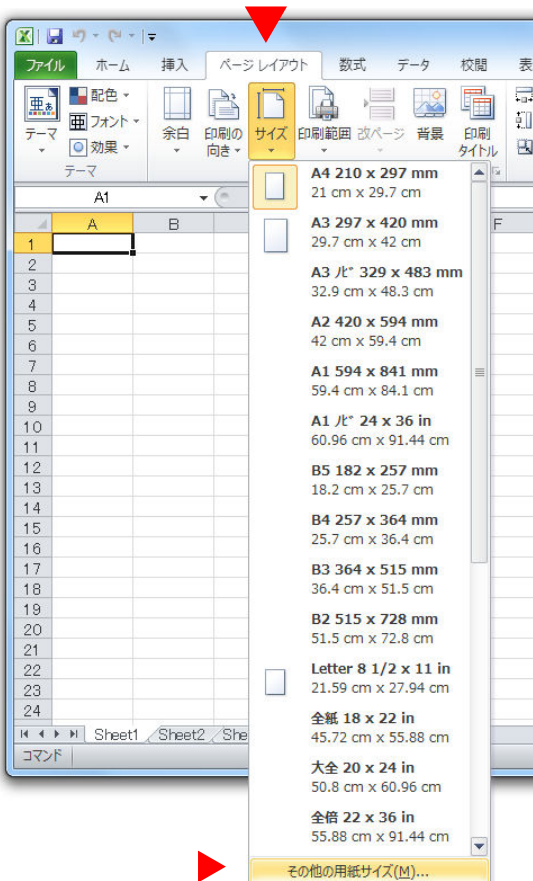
ファイル ホーム 挿入 ページ レイアウト 数式 データ 校閲 表

テーマ 配色 フォント 効果 テーマ 余白 印刷の向き サイズ 印刷範囲 改ページ 背景 印刷タイトル

A1

| | A | B | F |
|---|---|---|---|
| 1 | | | |
| 2 | | | |
| 3 | | | |
| 4 | | | |
| 5 | | | |
| 6 | | | |
| 7 | | | |
| 8 | | | |
| 9 | | | |
| 10 | | | |
| 11 | | | |
| 12 | | | |
| 13 | | | |
| 14 | | | |
| 15 | | | |
| 16 | | | |
| 17 | | | |
| 18 | | | |
| 19 | | | |
| 20 | | | |
| 21 | | | |
| 22 | | | |
| 23 | | | |
| 24 | | | |

Sheet1 Sheet2 She

コマンド

A4 210 x 297 mm
21 cm x 29.7 cm

A3 297 x 420 mm
29.7 cm x 42 cm

A3 ﾉﾋﾞ 329 x 483 mm
32.9 cm x 48.3 cm

A2 420 x 594 mm
42 cm x 59.4 cm

A1 594 x 841 mm
59.4 cm x 84.1 cm

A1 ﾉﾋﾞ 24 x 36 in
60.96 cm x 91.44 cm

B5 182 x 257 mm
18.2 cm x 25.7 cm

B4 257 x 364 mm
25.7 cm x 36.4 cm

B3 364 x 515 mm
36.4 cm x 51.5 cm

B2 515 x 728 mm
51.5 cm x 72.8 cm

Letter 8 1/2 x 11 in
21.59 cm x 27.94 cm

全紙 18 x 22 in
45.72 cm x 55.88 cm

大全 20 x 24 in
50.8 cm x 60.96 cm

全倍 22 x 36 in
55.88 cm x 91.44 cm

その他の用紙サイズ(M)...